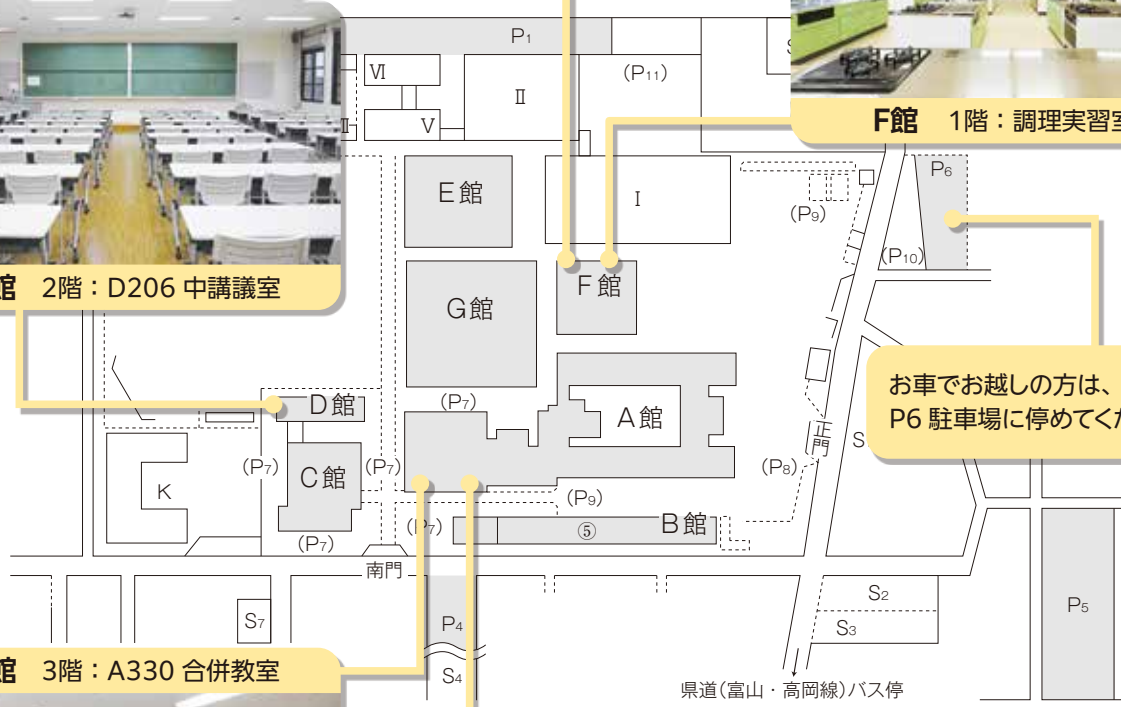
P1
Ⅵ
Ⅱ
(P11)
S
Ⅱ
Ⅴ
F館 1階：調理実習室
P6
E館
I
(P9)
(P10)
館 2階：D206 中講議室
G館
F館
お車でお越しの方は、
P6 駐車場に停めてくだ
(P7)
D館
A館
正門
S
(P8)
(P7)
C館
(P7)
K
(P9)
(P7)
⑤
B館
(P7)
南門
S2
S3
P5
S7
P4
館 3階：A330 合併教室
S4
県道(富山・高岡線)バス停